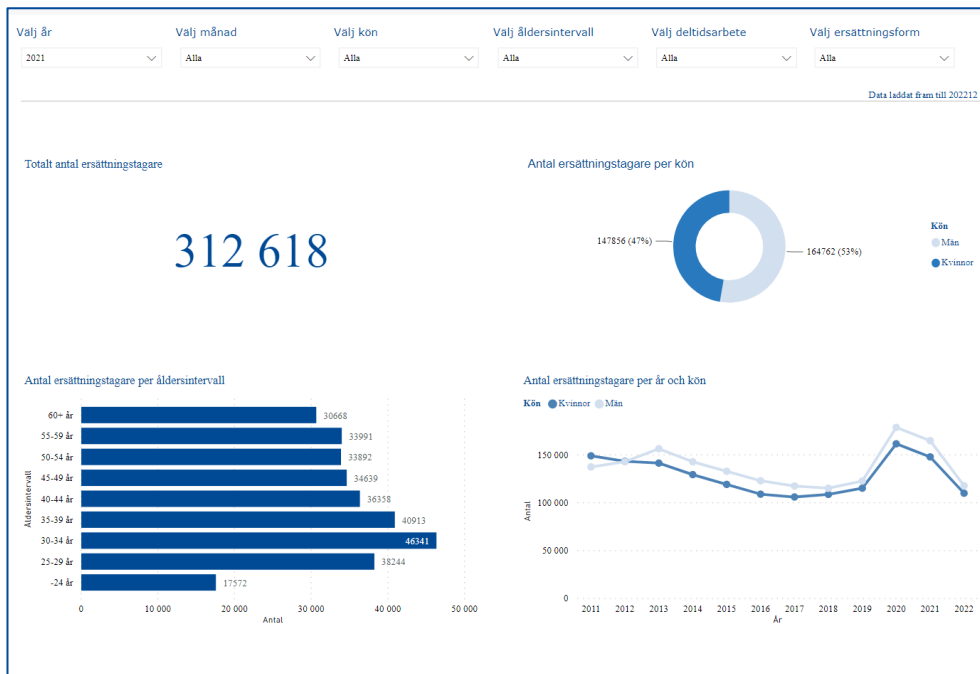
Välj år
2021

Välj månad
Alla

Välj kön
Alla

Välj åldersintervall
Alla

Välj deltidsarbete
Alla

Välj ersättningsform
Alla

Data laddat fram till 202212

Totalt antal ersättningstagare

312 618

Antal ersättningstagare per kön

147856 (47%)
164762 (53%)

Kön
Män
Kvinnor

Antal ersättningstagare per åldersintervall

| Åldersintervall | Antal |
|---|---|
| 60+ år | 30668 |
| 55-59 år | 33991 |
| 50-54 år | 33892 |
| 45-49 år | 34639 |
| 40-44 år | 36358 |
| 35-39 år | 40913 |
| 30-34 år | 46341 |
| 25-29 år | 38244 |
| -24 år | 17572 |

0
10 000
20 000
30 000
40 000
50 000
Antal

Antal ersättningstagare per år och kön

Kön Kvinnor Män

150 000
100 000
50 000
0
Antal

2011 2012 2013 2014 2015 2016 2017 2018 2019 2020 2021 2022
År